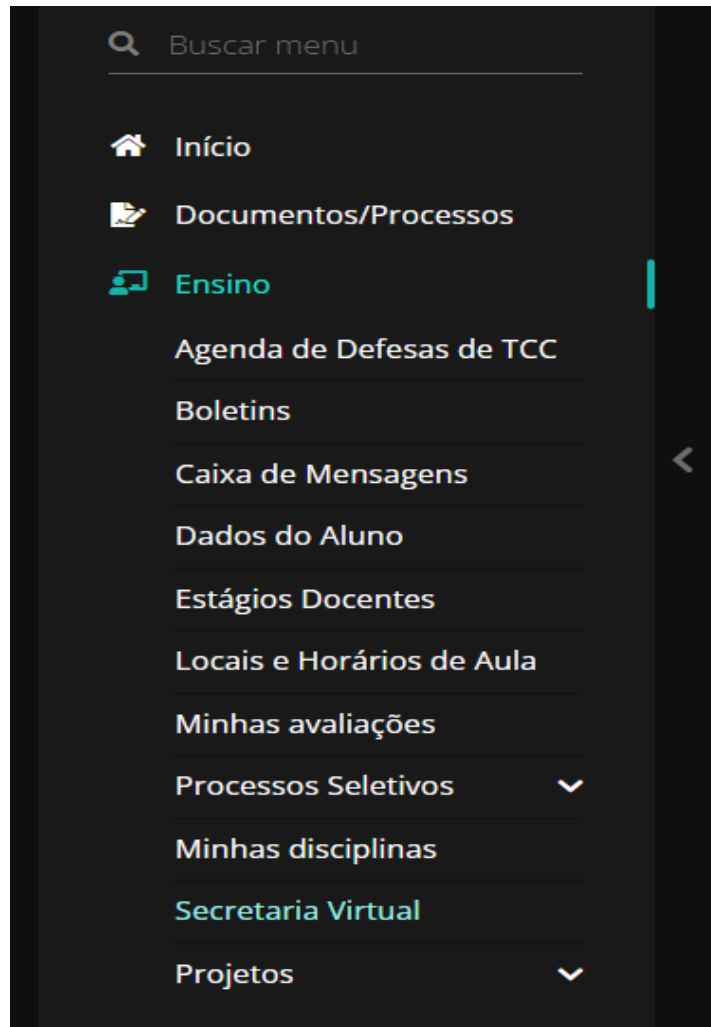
Buscar menu

Início

Documentos/Processos

Ensino

Agenda de Defesas de TCC

Boletins

Caixa de Mensagens

Dados do Aluno

Estágios Docentes

Locais e Horários de Aula

Minhas avaliações

Processos Seletivos

Minhas disciplinas

Secretaria Virtual

Projetos